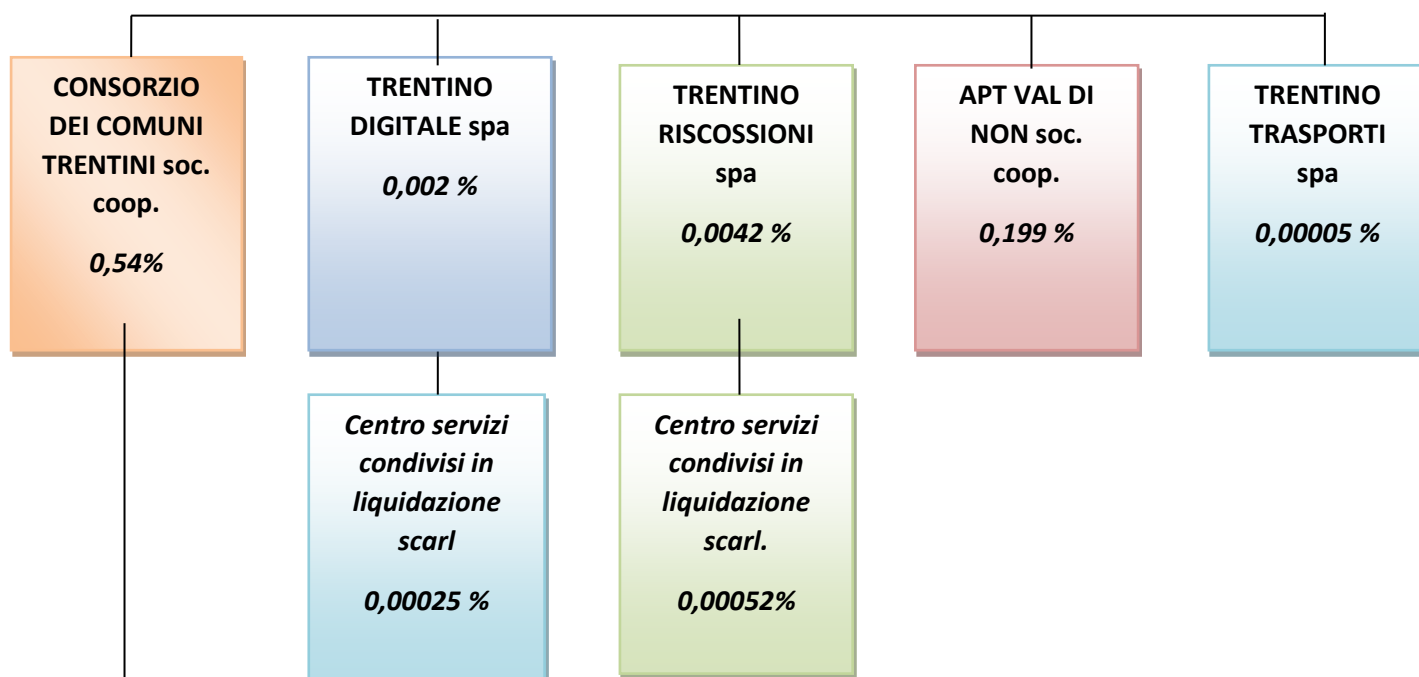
CONSORZIO DEI COMUNI TRENTINI soc. coop.

0,54%

TRENTINO DIGITALE spa

0,002 %

Centro servizi condivisi in liquidazione scarl

0,00025 %

TRENTINO RISCOSSIONI spa

0,0042 %

Centro servizi condivisi in liquidazione scarl.

0,00052%

APT VAL DI NON soc. coop.

0,199 %

TRENTINO TRASPORTI spa

0,00005 %